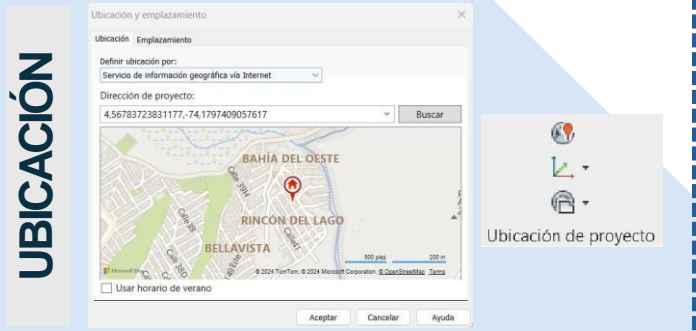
UBICACIÓN

Ubicación y emplazamiento

×

Ubicación

Emplazamiento

Definir ubicación por:

Servicio de información geográfica vía Internet

Dirección de proyecto:

4,56783723831177,-74,1797409057617

Buscar

BAHÍA DEL OESTE

RINCÓN DEL LAGO

BELLAVISTA

Calle 39H

Calle 93

Calle 93D

Calle 9

500 pies

200 m

Microsoft Bing

© 2024 TomTom, © 2024 Microsoft Corporation, © OpenStreetMap Terms

Usar horario de verano

Aceptar

Cancelar

Ayuda

Ubicación de proyecto